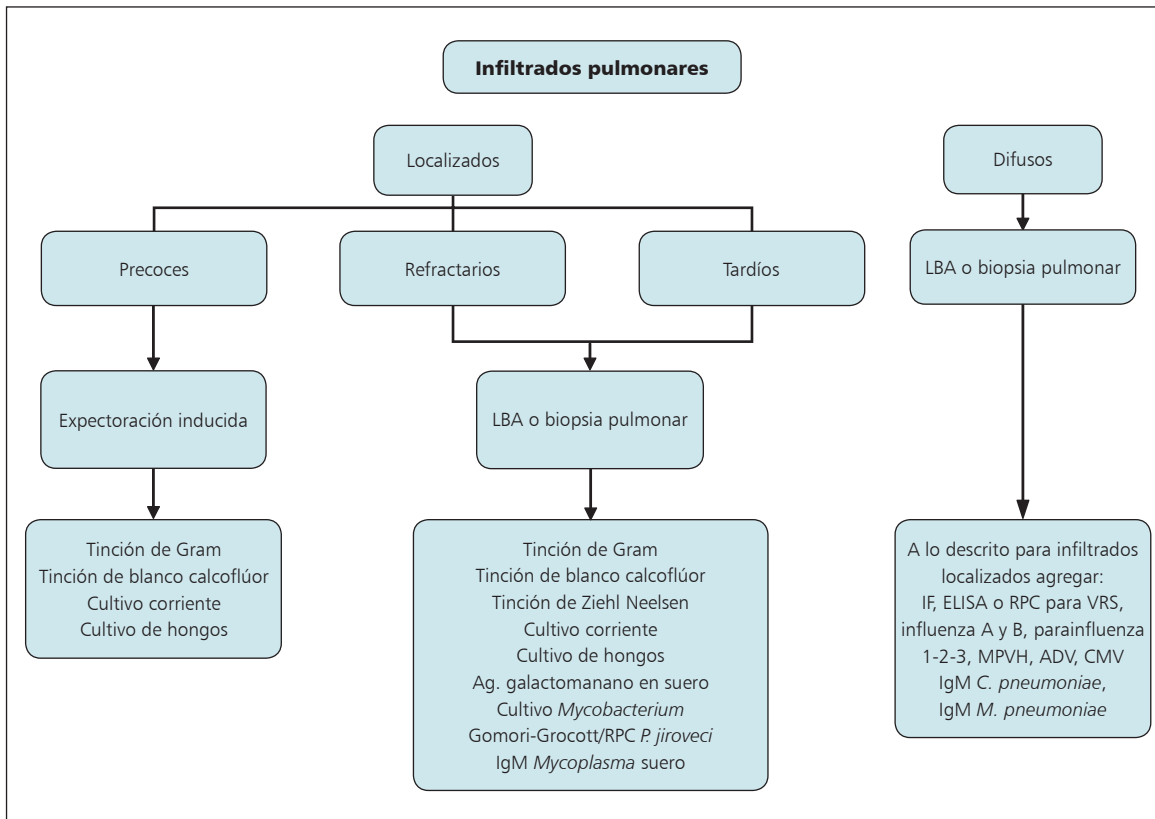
Infiltrados pulmonares

Localizados

Difusos

Precoces

Refractarios

Tardíos

LBA o biopsia pulmonar

Expectoración inducida

LBA o biopsia pulmonar

Tinción de Gram
Tinción de blanco calcoflúor
Cultivo corriente
Cultivo de hongos

Tinción de Gram
Tinción de blanco calcoflúor
Tinción de Ziehl Neelsen
Cultivo corriente
Cultivo de hongos
Ag. galactomanano en suero
Cultivo *Mycobacterium*
Gomori-Grocott/RPC *P. jiroveci*
IgM *Mycoplasma* suero

A lo descrito para infiltrados localizados agregar:
IF, ELISA o RPC para VRS, influenza A y B, parainfluenza 1-2-3, MPVH, ADV, CMV
IgM *C. pneumoniae*,
IgM *M. pneumoniae*